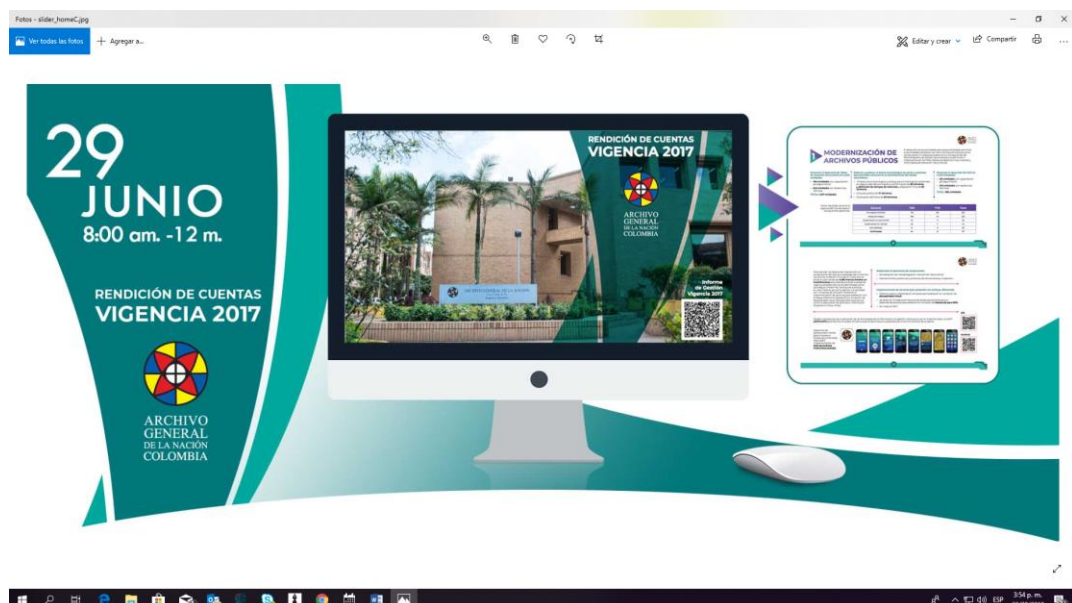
Fotos - slider_homeC.jpg

Ver todas las fotos
+ Agregar a...

Editar y crear
Compartir

29
JUNIO
8:00 am. -12 m.

RENDICIÓN DE CUENTAS
VIGENCIA 2017

ARCHIVO
GENERAL
DE LA NACIÓN
COLOMBIA

RENDICIÓN DE CUENTAS
VIGENCIA 2017

ARCHIVO
GENERAL
DE LA NACIÓN
COLOMBIA

Informe de Gestión Vigencia 2017

ARCHIVO GENERAL DE LA NACIÓN

MODERNIZACIÓN DE ARCHIVOS PÚBLICOS

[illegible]

3:54 p. m.
ESP